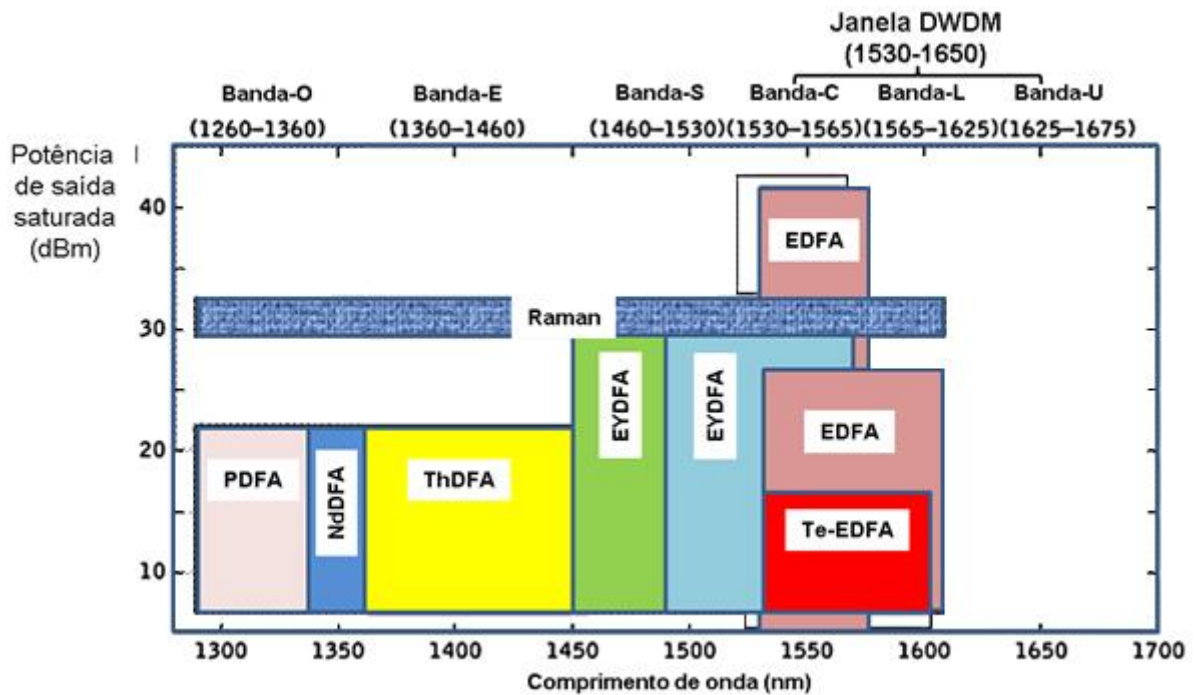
Janela DWDM
(1530-1650)

Banda-O (1260–1360)
Banda-E (1360–1460)
Banda-S (1460–1530)
Banda-C (1530–1565)
Banda-L (1565–1625)
Banda-U (1625–1675)

Potência de saída saturada (dBm)

40
30
20
10

EDFA
Raman
EYDFA
EYDFA
EDFA
PDFA
NdDFA
ThDFA
Te-EDFA

1300 1350 1400 1450 1500 1550 1600 1650 1700
Comprimento de onda (nm)